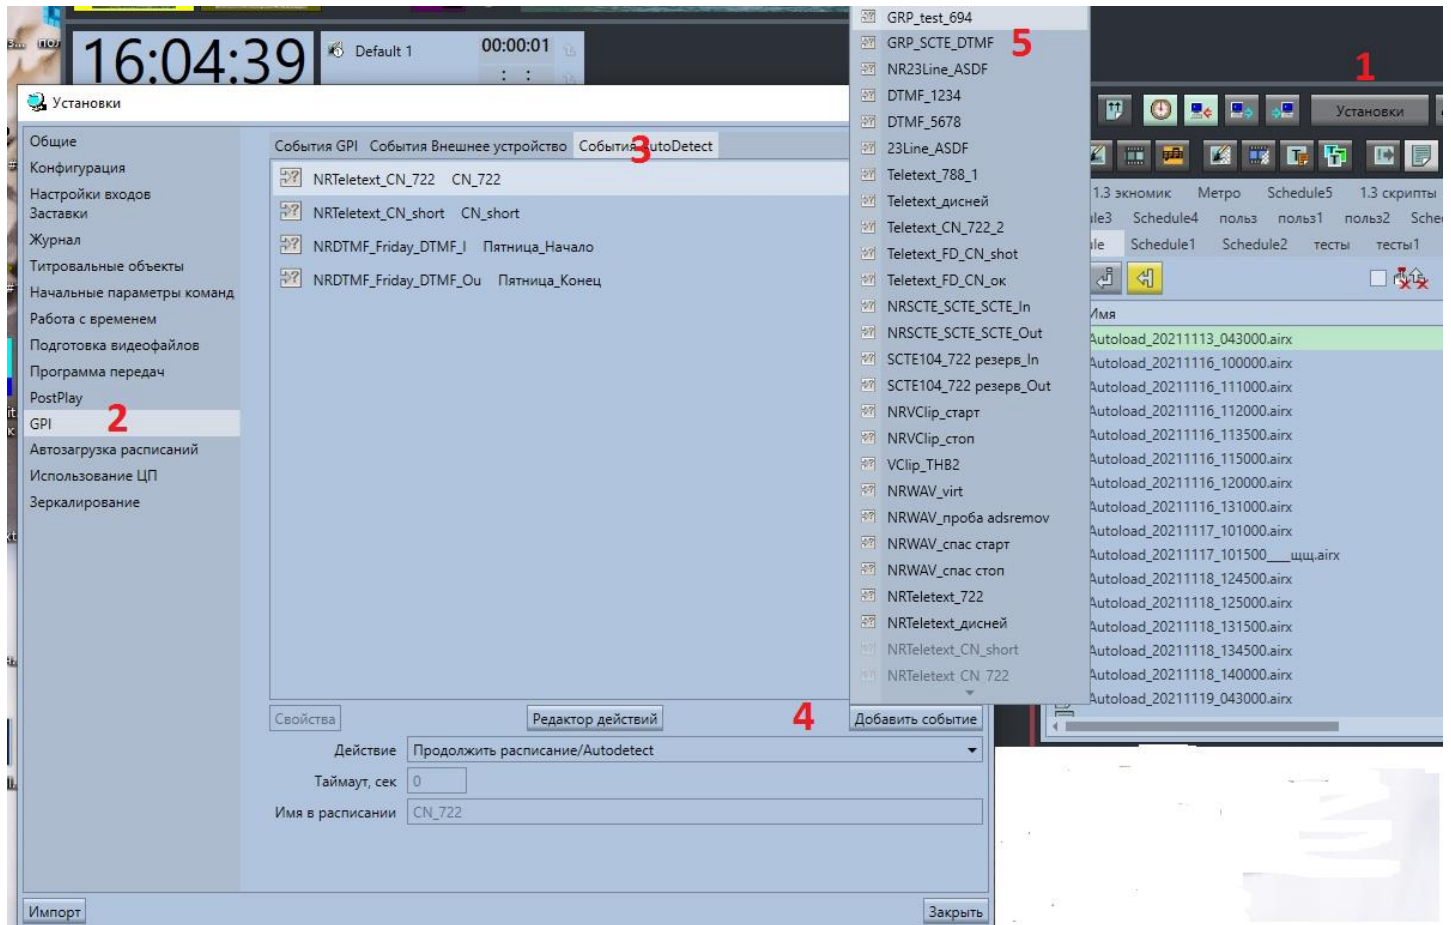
16:04:39
Default 1
00:00:01

Установки

Общие
Конфигурация
Настройки входов
Заставки
Журнал
Титровальные объекты
Начальные параметры команд
Работа с временем
Подготовка видеофайлов
Программа передач
PostPlay
GPI
2
Автозагрузка расписаний
Использование ЦП
Зеркалирование

События GPI
События Внешнее устройство
События AutoDetect
3

NRTeletext_CN_722 CN_722
NRTeletext_CN_short CN_short
NRDTMF_Friday_DTMF_I Пятница_Начало
NRDTMF_Friday_DTMF_Ou Пятница_Конец

Свойства
Редактор действий
4
Добавить событие

Действие Продолжить расписание/Autodetect
Таймаут, сек 0
Имя в расписании CN_722

Импорт
Закрыть

GRP_test_694
GRP_SCTE_DTMF
5
NR23Line_ASDF
DTMF_1234
DTMF_5678
23Line_ASDF
Teletext_788_1
Teletext_дисней
Teletext_CN_722_2
Teletext_FD_CN_shot
Teletext_FD_CN_ок
NRSCTE_SCTE_SCTE_In
NRSCTE_SCTE_SCTE_Out
SCTE104_722 резерв_In
SCTE104_722 резерв_Out
NRVClip_старт
NRVClip_стоп
VClip_THB2
NRWAV_virt
NRWAV_проба adsremov
NRWAV_спас старт
NRWAV_спас стоп
NRTeletext_722
NRTeletext_дисней
NRTeletext_CN_short
NRTeletext_CN_722

1
Установки
1.3 экномик
Метро
Schedule5
1.3 скрипты
le3
Schedule4
польз
польз1
польз2
Sche
le
Schedule1
Schedule2
тесты
тесты1
Имя
Autoload_20211113_043000.airx
Autoload_20211116_100000.airx
Autoload_20211116_111000.airx
Autoload_20211116_112000.airx
Autoload_20211116_113500.airx
Autoload_20211116_115000.airx
Autoload_20211116_120000.airx
Autoload_20211116_131000.airx
Autoload_20211117_101000.airx
Autoload_20211117_101500___щщ.airx
Autoload_20211118_124500.airx
Autoload_20211118_125000.airx
Autoload_20211118_131500.airx
Autoload_20211118_134500.airx
Autoload_20211118_140000.airx
Autoload_20211119_043000.airx